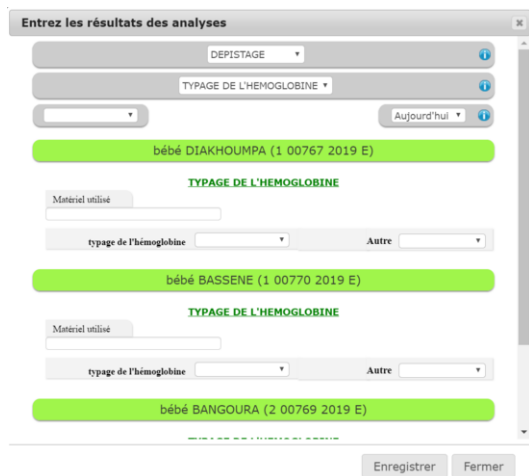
Entrez les résultats des analyses

×

DEPISTAGE ▾

TYPAGE DE L'HEMOGLOBINE ▾

▾

Aujourd'hui ▾

bébé DIAKHOUMPA (1 00767 2019 E)

TYPAGE DE L'HEMOGLOBINE

Matériel utilisé

typage de l'hémoglobine ▾

Autre ▾

bébé BASSENE (1 00770 2019 E)

TYPAGE DE L'HEMOGLOBINE

Matériel utilisé

typage de l'hémoglobine ▾

Autre ▾

bébé BANGOURA (2 00769 2019 E)

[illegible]

Enregistrer

Fermer